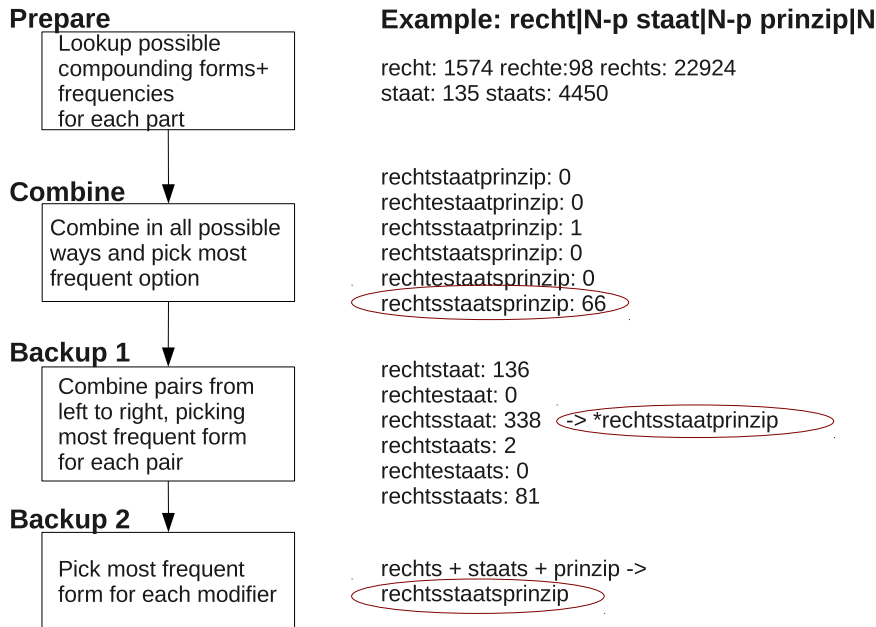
Prepare

Lookup possible compounding forms+ frequencies for each part

Combine

Combine in all possible ways and pick most frequent option

Backup 1

Combine pairs from left to right, picking most frequent form for each pair

Backup 2

Pick most frequent form for each modifier

Example: recht|N-p staat|N-p prinzip|N

recht: 1574 rechte:98 rechts: 22924
staat: 135 staats: 4450

rechtstaatprinzip: 0
rechtestaatprinzip: 0
rechtsstaatprinzip: 1
rechtstaatsprinzip: 0
rechtestaatsprinzip: 0
rechtsstaatsprinzip: 66

rechtstaat: 136
rechtestaat: 0
rechtsstaat: 338 -> *rechtsstaatprinzip
rechtstaats: 2
rechtestaats: 0
rechtsstaats: 81

rechts + staats + prinzip ->
rechtsstaatsprinzip